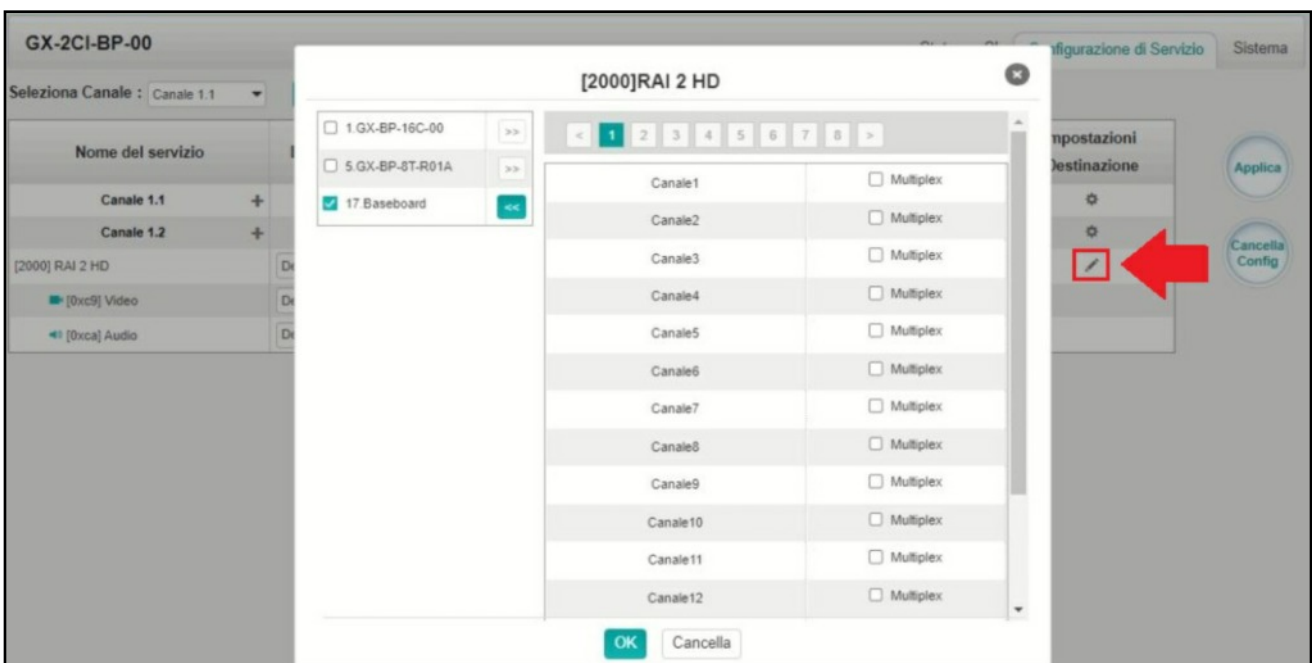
GX-2CI-BP-00

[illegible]figurazione di Servizio

Sistema

Seleziona Canale : Canale 1.1

| Nome del servizio | | mpostazioni Destinazione |
|---|---|---|
| Canale 1.1 | + | |
| Canale 1.2 | + | |
| [2000] RAI 2 HD | D | |
| [0xc9] Video | D | |
| [0xca] Audio | D | |

Applica

Cancella Config

[2000]RAI 2 HD

1.GX-BP-16C-00 >>

5.GX-BP-8T-R01A >>

17.Baseboard <<

< 1 2 3 4 5 6 7 8 >

| | |
|---|---|
| Canale1 | Multiplex |
| Canale2 | Multiplex |
| Canale3 | Multiplex |
| Canale4 | Multiplex |
| Canale5 | Multiplex |
| Canale6 | Multiplex |
| Canale7 | Multiplex |
| Canale8 | Multiplex |
| Canale9 | Multiplex |
| Canale10 | Multiplex |
| Canale11 | Multiplex |
| Canale12 | Multiplex |

OK Cancella